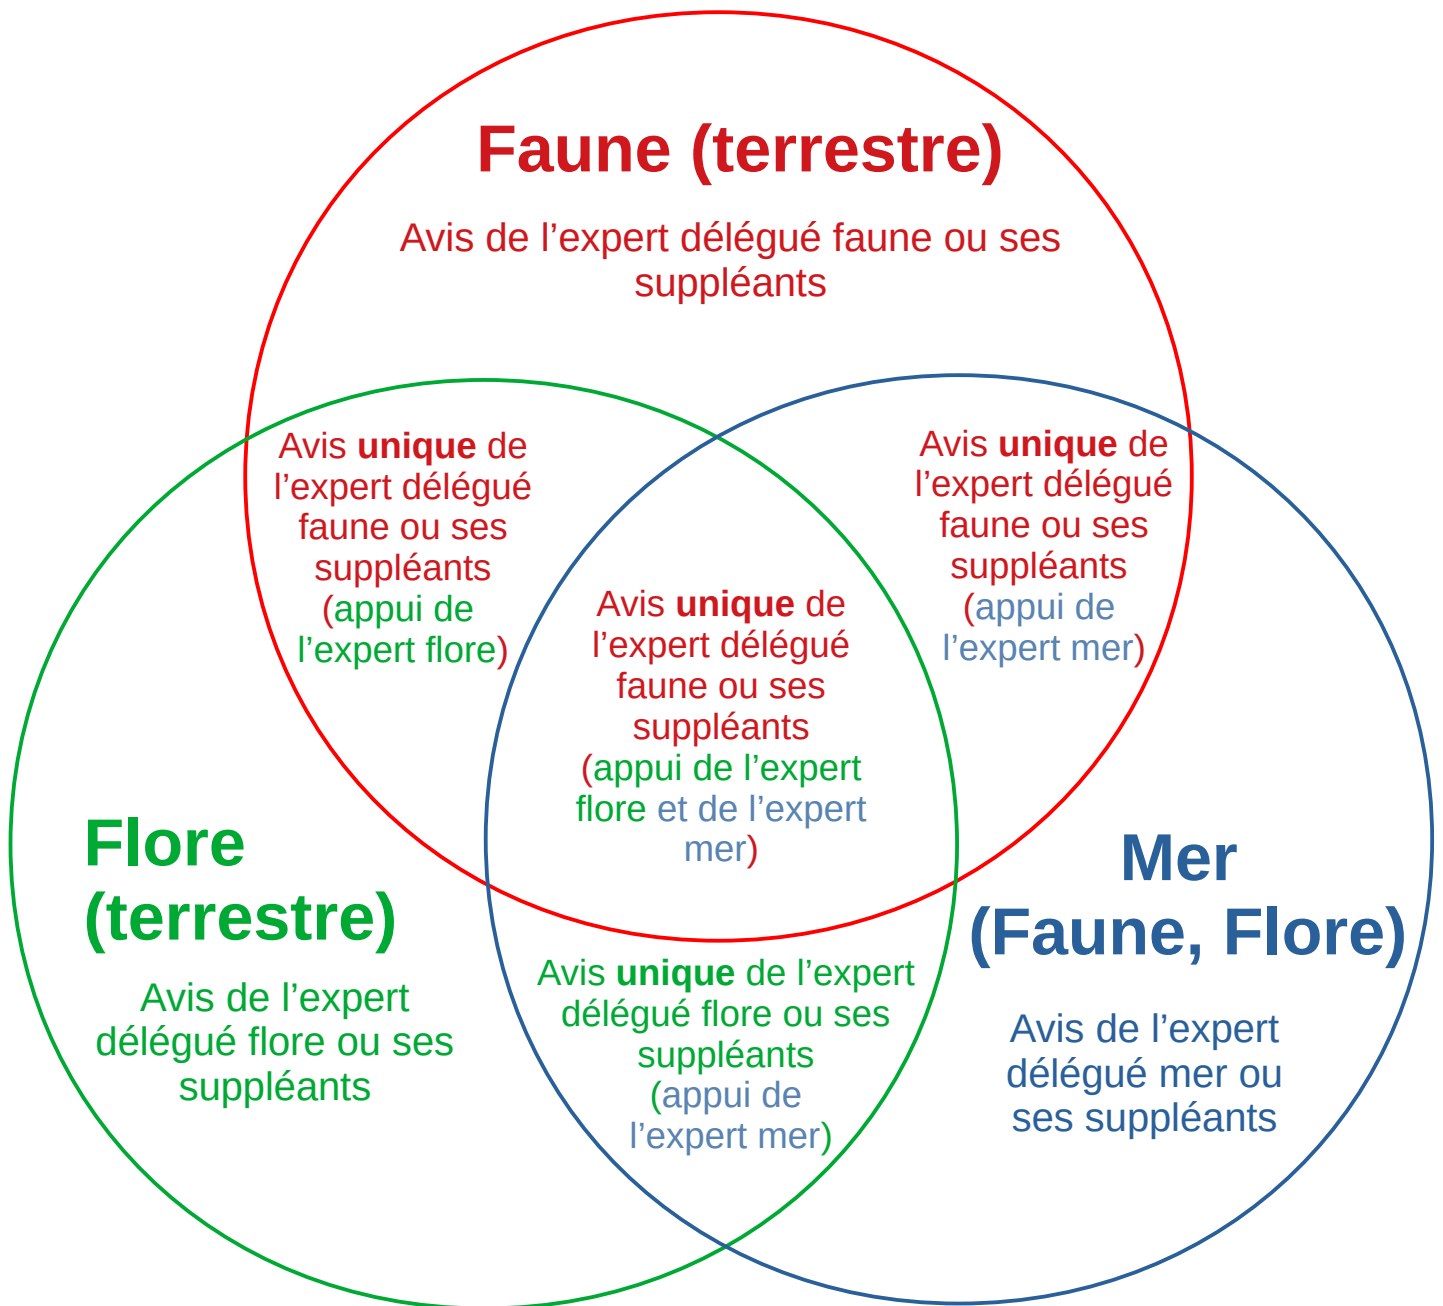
Faune (terrestre)

Avis de l’expert délégué faune ou ses suppléants

Avis unique de l’expert délégué faune ou ses suppléants (appui de l’expert flore)

Avis unique de l’expert délégué faune ou ses suppléants (appui de l’expert mer)

Avis unique de l’expert délégué faune ou ses suppléants (appui de l’expert flore et de l’expert mer)

Flore (terrestre)

Avis de l’expert délégué flore ou ses suppléants

Avis unique de l’expert délégué flore ou ses suppléants (appui de l’expert mer)

Mer (Faune, Flore)

Avis de l’expert délégué mer ou ses suppléants